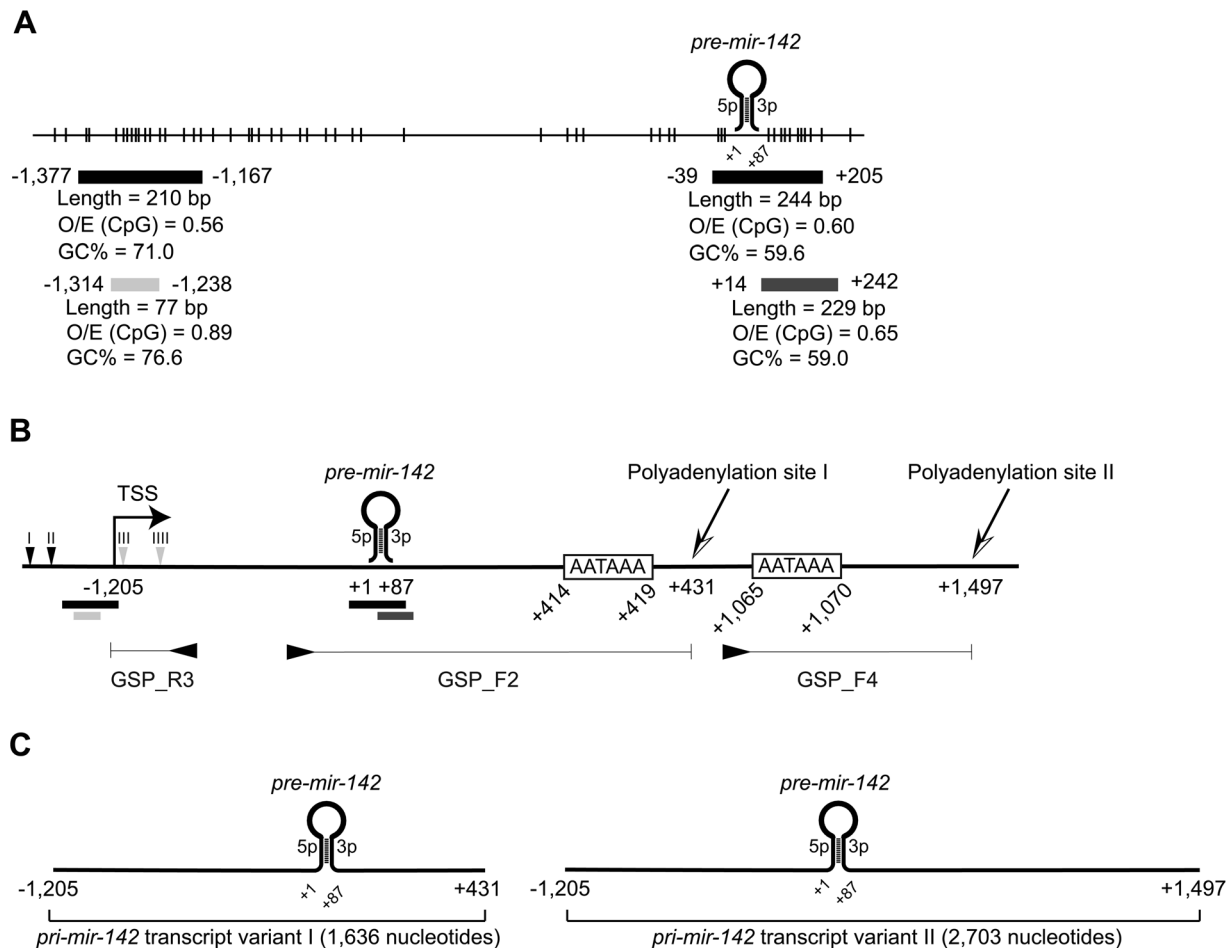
A

pre-mir-142

5p 3p

+1 +87

-1,377 -1,167
Length = 210 bp
O/E (CpG) = 0.56
GC% = 71.0

-1,314 -1,238
Length = 77 bp
O/E (CpG) = 0.89
GC% = 76.6

-39 +205
Length = 244 bp
O/E (CpG) = 0.60
GC% = 59.6

+14 +242
Length = 229 bp
O/E (CpG) = 0.65
GC% = 59.0

B

TSS

I II III IIII

-1,205

pre-mir-142

5p 3p

+1 +87

AATAAA

+414 +419

Polyadenylation site I

+431

AATAAA

+1,065 +1,070

Polyadenylation site II

+1,497

GSP_R3

GSP_F2

GSP_F4

C

pre-mir-142

5p 3p

-1,205 +1 +87 +431

pri-mir-142 transcript variant I (1,636 nucleotides)

pre-mir-142

5p 3p

-1,205 +1 +87 +1,497

pri-mir-142 transcript variant II (2,703 nucleotides)